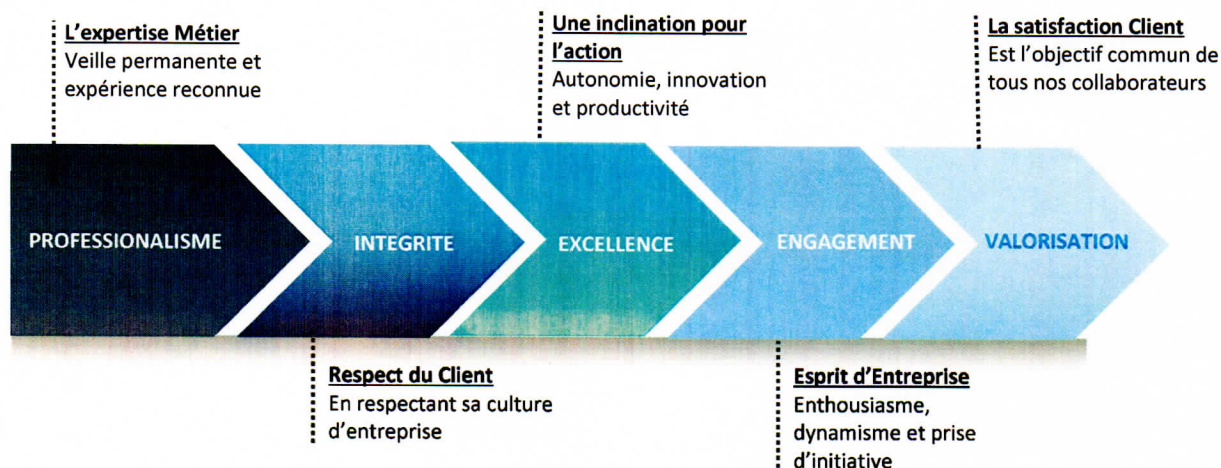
L'expertise Métier
Veille permanente et expérience reconnue

Une inclination pour l'action
Autonomie, innovation et productivité

La satisfaction Client
Est l'objectif commun de tous nos collaborateurs

PROFESSIONALISME

INTEGRITE

EXCELLENCE

ENGAGEMENT

VALORISATION

Respect du Client
En respectant sa culture d'entreprise

Esprit d'Entreprise
Enthousiasme, dynamisme et prise d'initiative